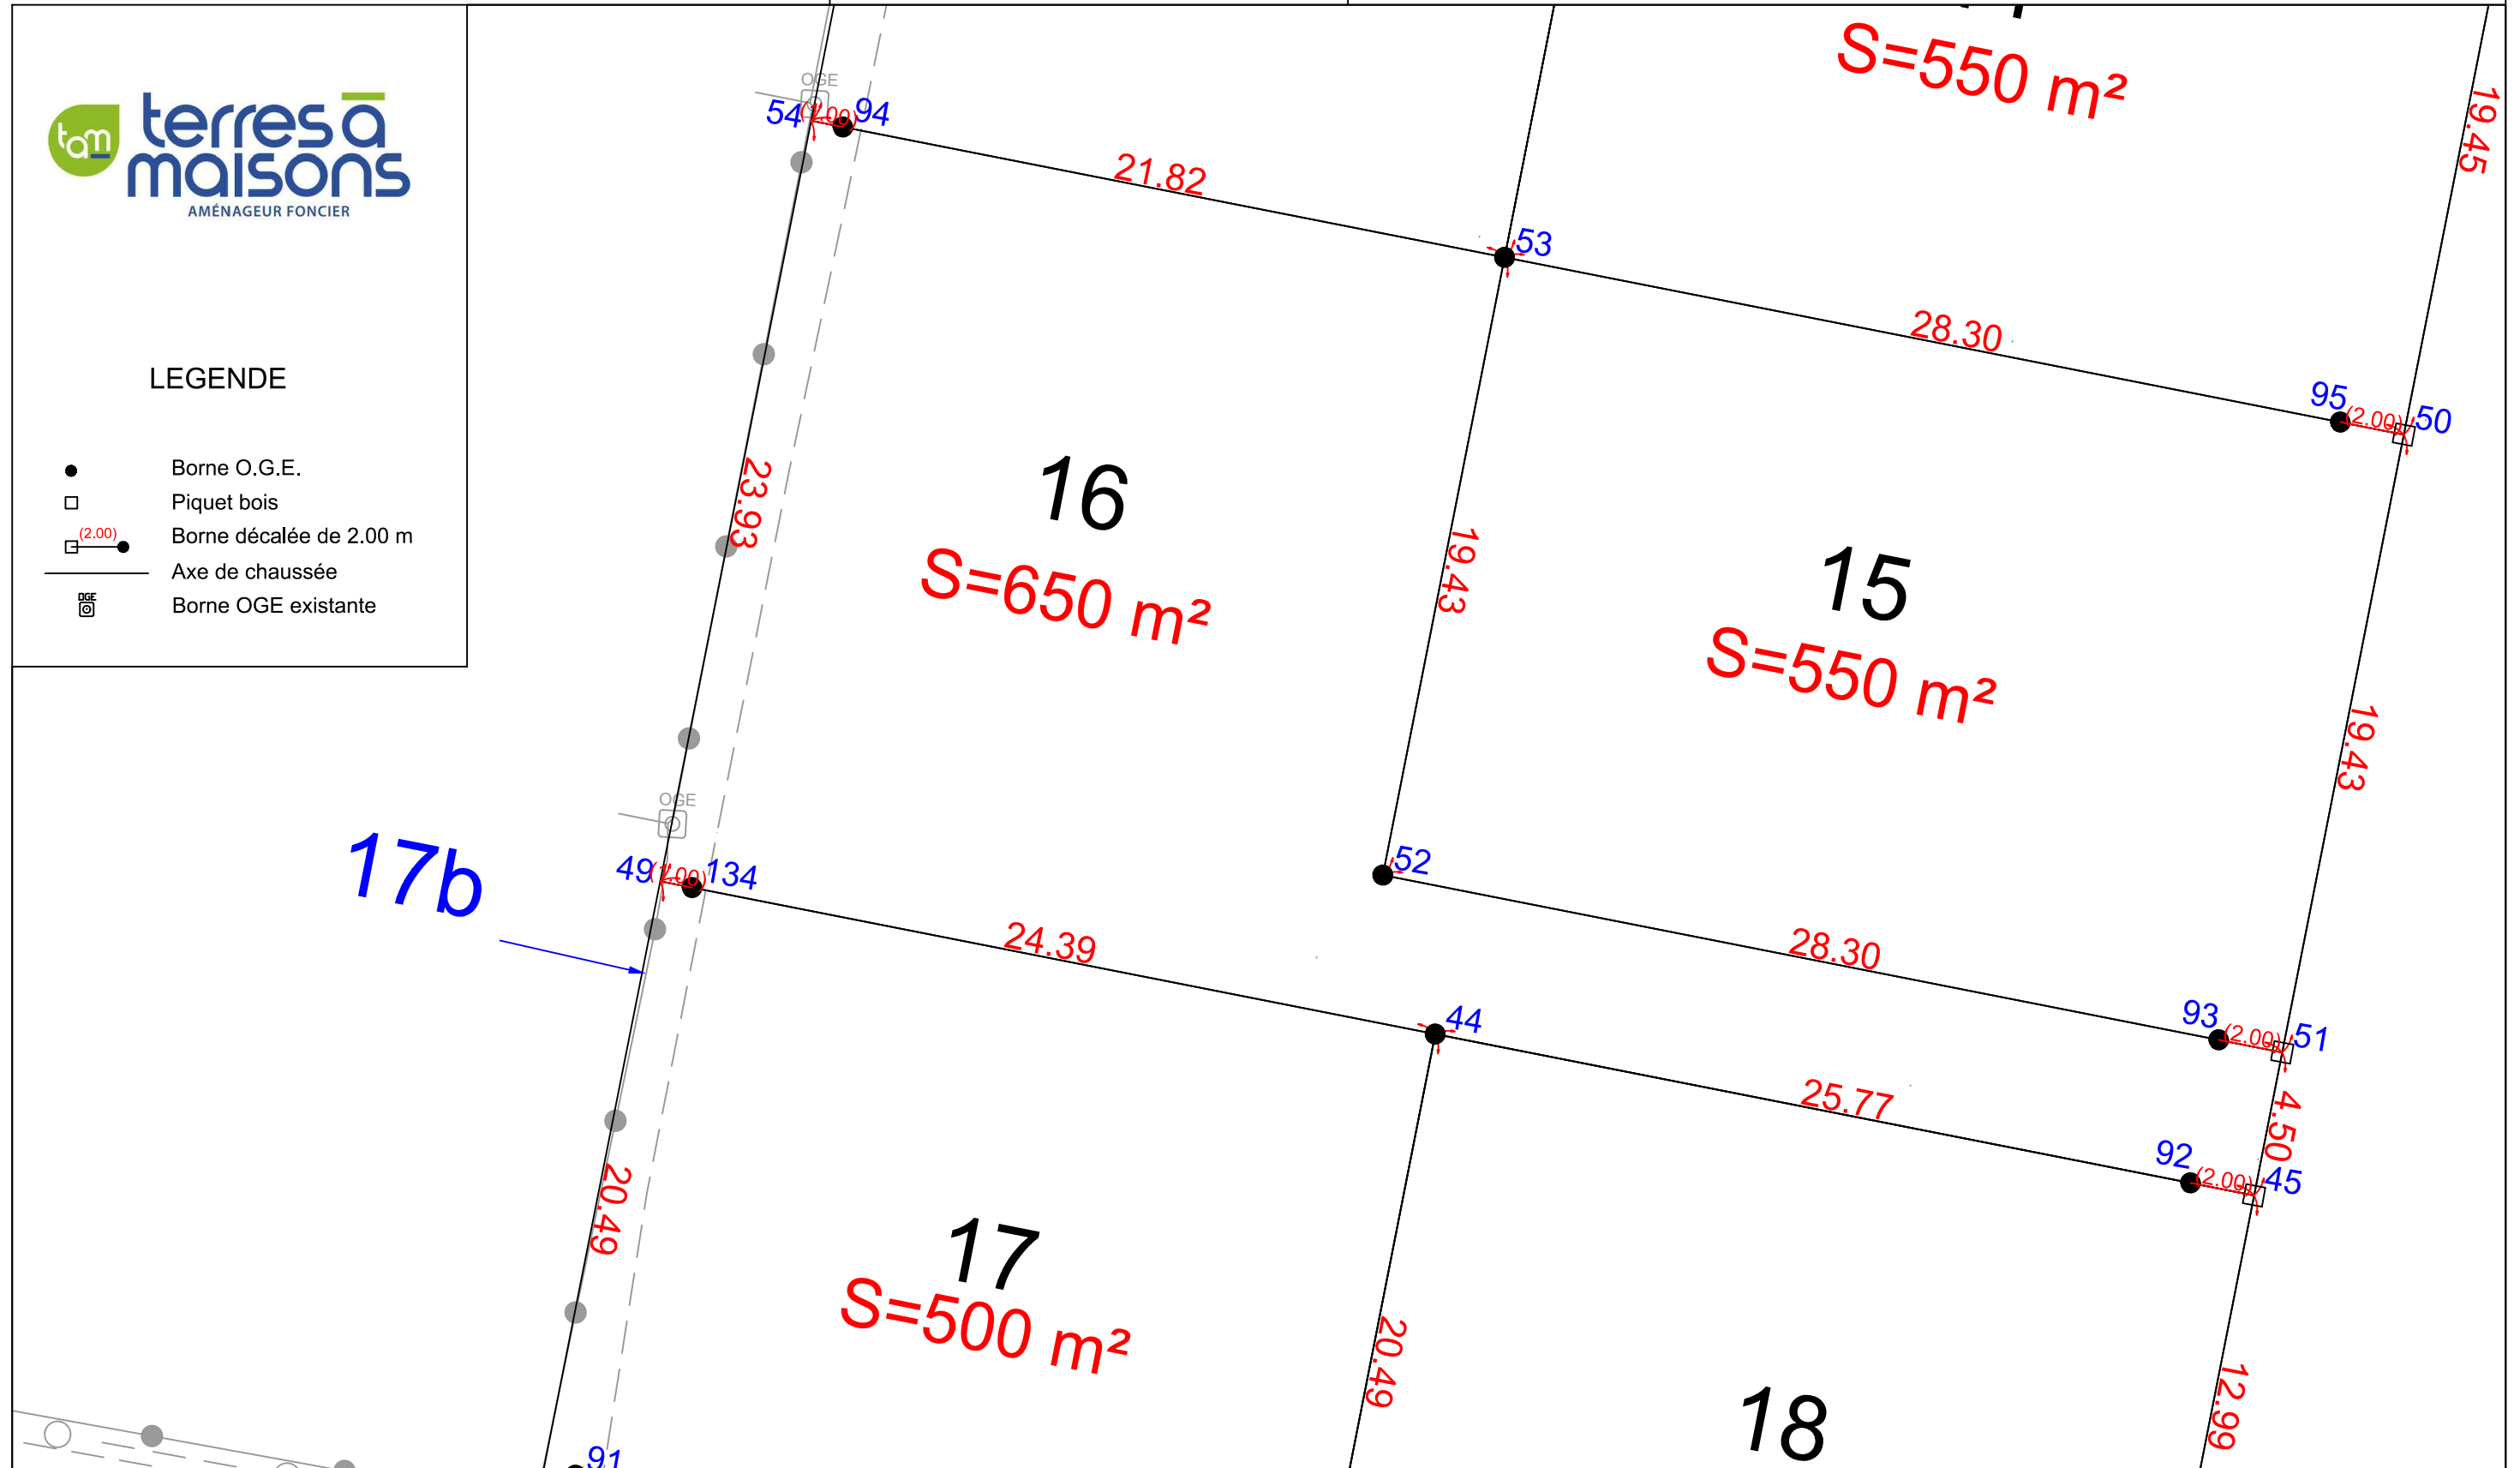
tam terres à maisons
AMÉNAGEUR FONCIER

LEGENDE

Borne O.G.E.
Piquet bois
(2.00)
Borne décalée de 2.00 m
Axe de chaussée
OGE
Borne OGE existante

S=550 m²
19.45
OGE
54 (2.00) 94
21.82
53
28.30
95 (2.00) 50
23.93
16
S=650 m²
19.43
15
S=550 m²
19.43
OGE
17b
49 (2.00) 134
52
24.39
28.30
44
93 (2.00) 51
25.77
4.50
92 (2.00) 45
20.49
17
S=500 m²
20.49
18
12.99
91